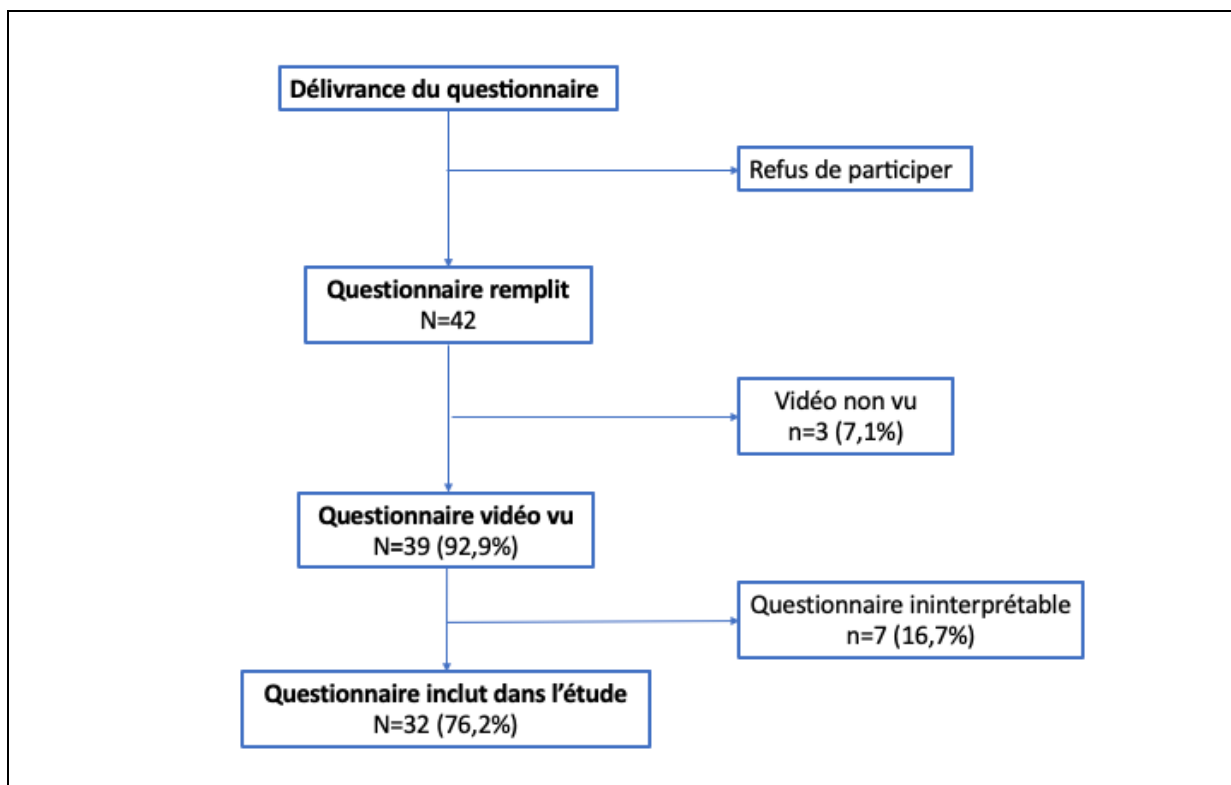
Délivrance du questionnaire

Refus de participer

Questionnaire remplit
N=42

Vidéo non vu
n=3 (7,1%)

Questionnaire vidéo vu
N=39 (92,9%)

Questionnaire ininterprétable
n=7 (16,7%)

Questionnaire inclut dans l'étude
N=32 (76,2%)